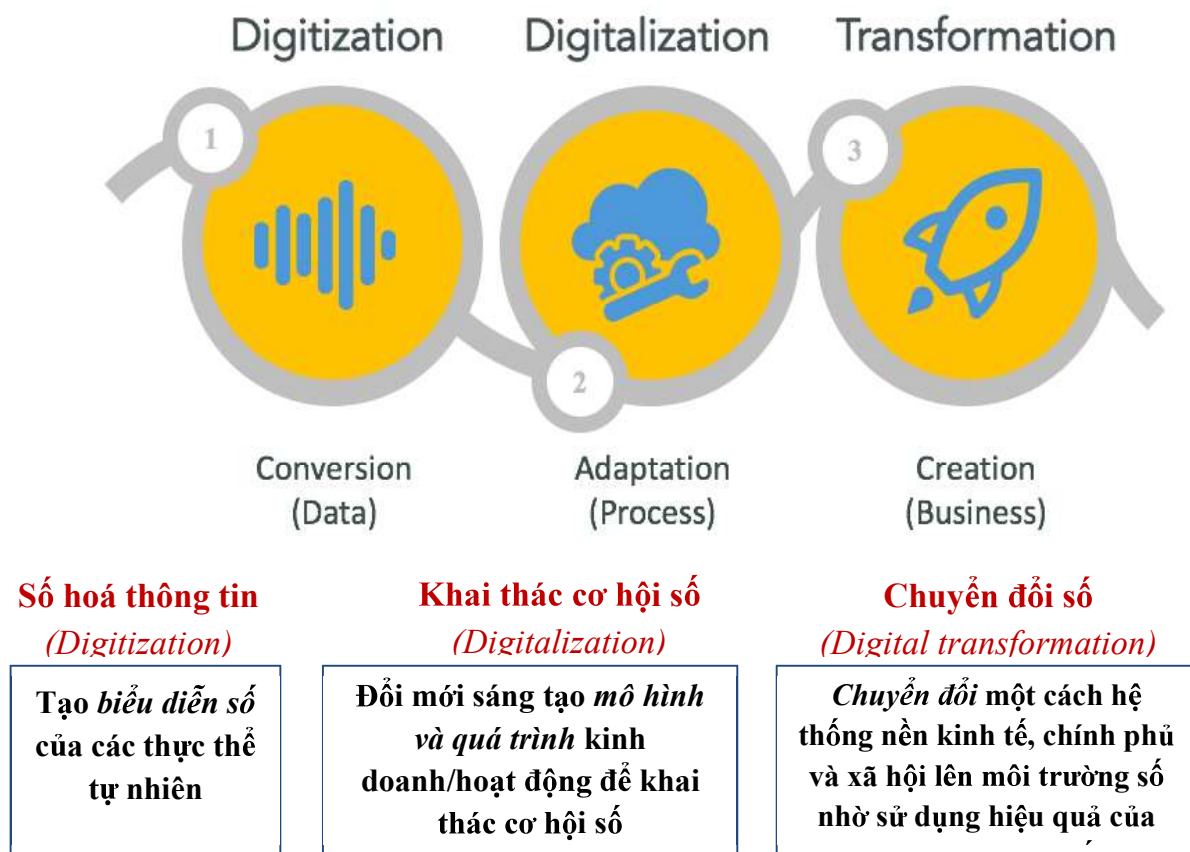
Digitization

Digitalization

Transformation

1

2

3

Conversion (Data)

Adaptation (Process)

Creation (Business)

Số hoá thông tin
(Digitization)

Tạo *biểu diễn số* của các thực thể tự nhiên

Khai thác cơ hội số
(Digitalization)

Đổi mới sáng tạo *mô hình và quá trình* kinh doanh/hoạt động để khai thác cơ hội số

Chuyển đổi số
(Digital transformation)

*Chuyển đổi* một cách hệ thống nền kinh tế, chính phủ và xã hội lên môi trường số nhờ sử dụng hiệu quả của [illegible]